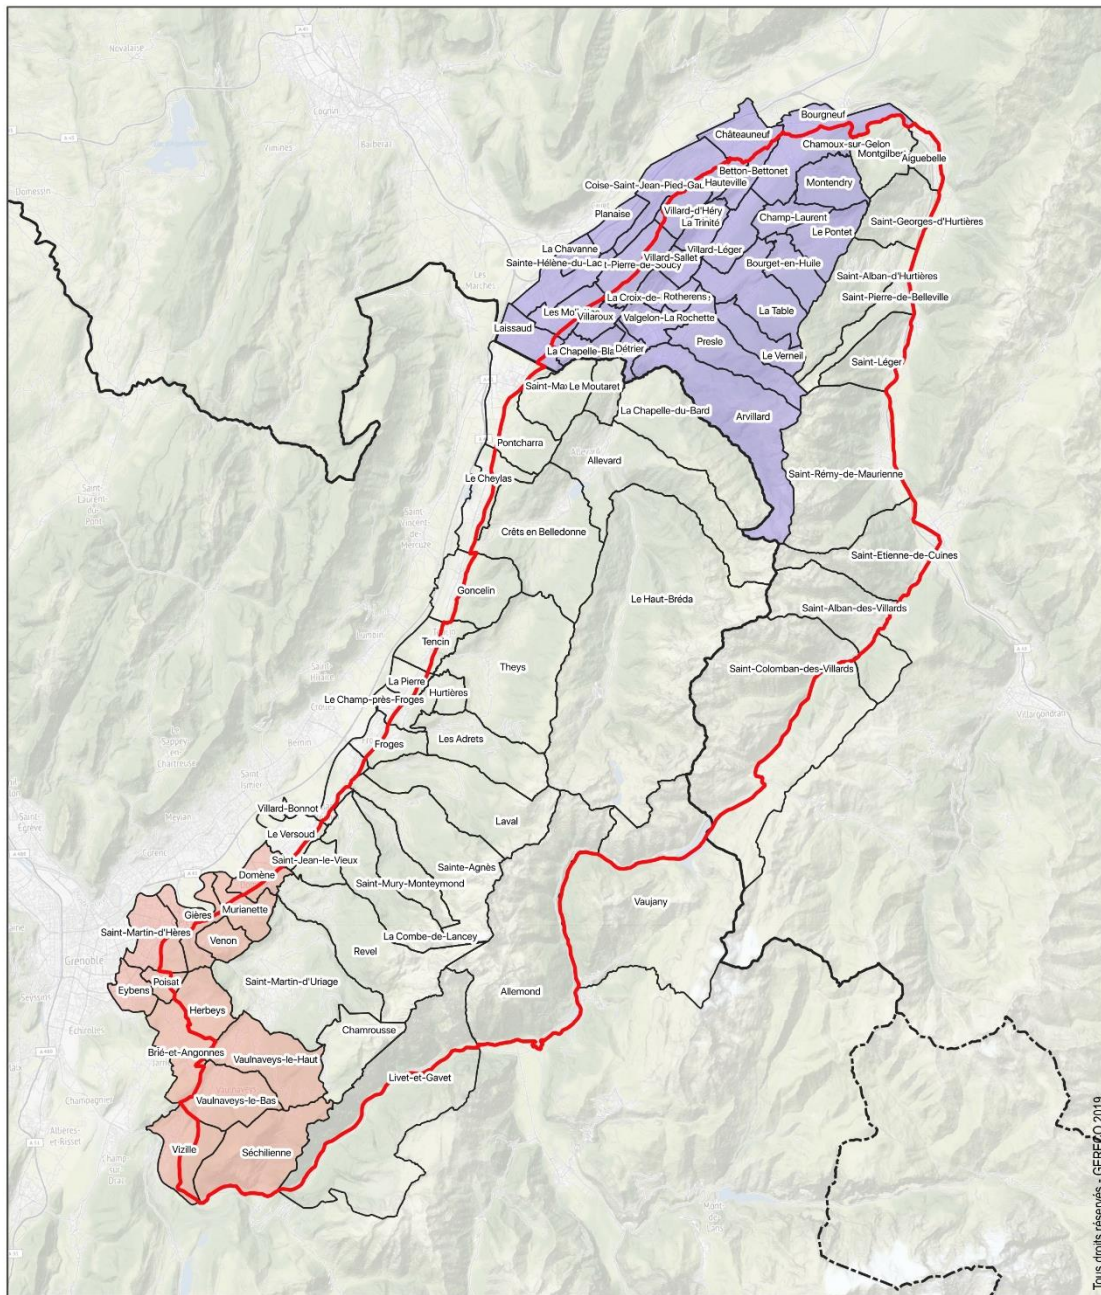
Bourgneuf
Châteauneuf
Chamoux-sur-Gelon
Montgilbert
Aiguebelle
Betton-Bettonet
Coise-Saint-Jean-Pied-Gau
Hauteville
Montendry
Planaise
Villard-d'Héry
La Trinité
Champ-Laurent
Saint-Georges-d'Hurtières
Le Pontet
La Chavanne
Villard-Léger
Sainte-Hélène-du-Lac
Saint-Pierre-de-Soucy
Villard-Sallet
Bourget-en-Huile
Saint-Alban-d'Hurtières
La Croix-de-
Rotherens
Saint-Pierre-de-Belleville
Les Mo
Villaroux
Valgelon-La Rochette
La Table
Laissaud
Presle
La Chapelle-Bla
Détrier
Le Verneil
Saint-Léger
Saint-Ma
Le Moutaret
La Chapelle-du-Bard
Arvillard
Pontcharra
Allevard
Saint-Rémy-de-Maurienne
Le Cheylas
Crêts en Belledonne
Saint-Etienne-de-Cuines
Goncelin
Le Haut-Bréda
Saint-Alban-des-Villards
Tencin
Theys
Saint-Colomban-des-Villards
La Pierre
Hurtières
Le Champ-près-Froges
Froges
Les Adrets
Villard-Bonnot
Le Versoud
Laval
Saint-Jean-le-Vieux
Domène
Sainte-Agnès
Saint-Mury-Monteymond
Murianette
Gières
Vaujany
Saint-Martin-d'Hères
Venon
La Combe-de-Lancey
Revel
Eybens
Poisat
Saint-Martin-d'Uriage
Allemond
Herbeys
Chamrousse
Brié-et-Angonnes
Vaulnaveys-le-Haut
Livet-et-Gavet
Vaulnaveys-le-Bas
Vizille
Séchilienne
Grenoble
Tous droits réservés - GERECO 2019